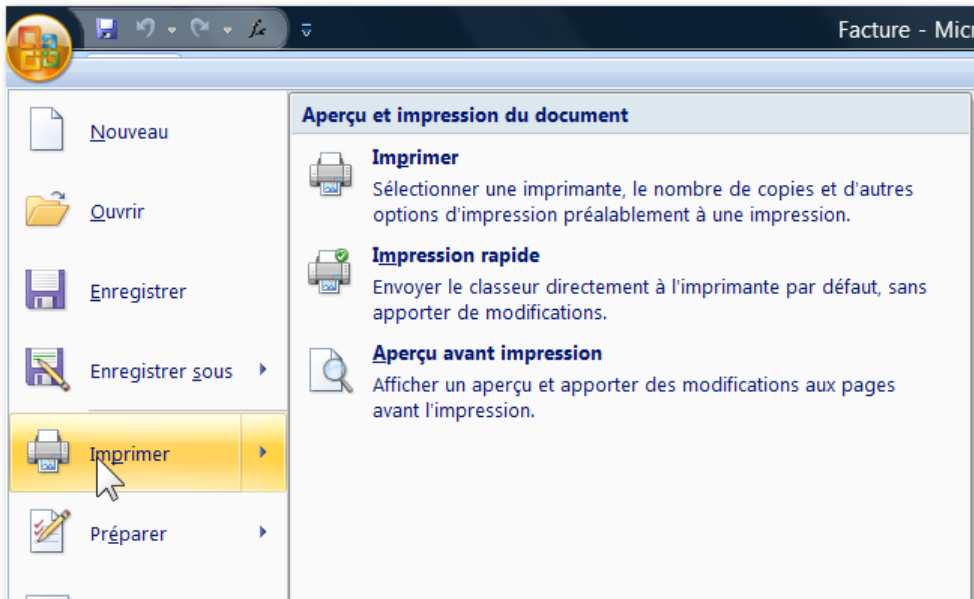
Facture - Micr

Nouveau

Ouvrir

Enregistrer

Enregistrer sous

Imprimer

Préparer

Aperçu et impression du document

Imprimer
Sélectionner une imprimante, le nombre de copies et d'autres options d'impression préalablement à une impression.

Impression rapide
Envoyer le classeur directement à l'imprimante par défaut, sans apporter de modifications.

Aperçu avant impression
Afficher un aperçu et apporter des modifications aux pages avant l'impression.